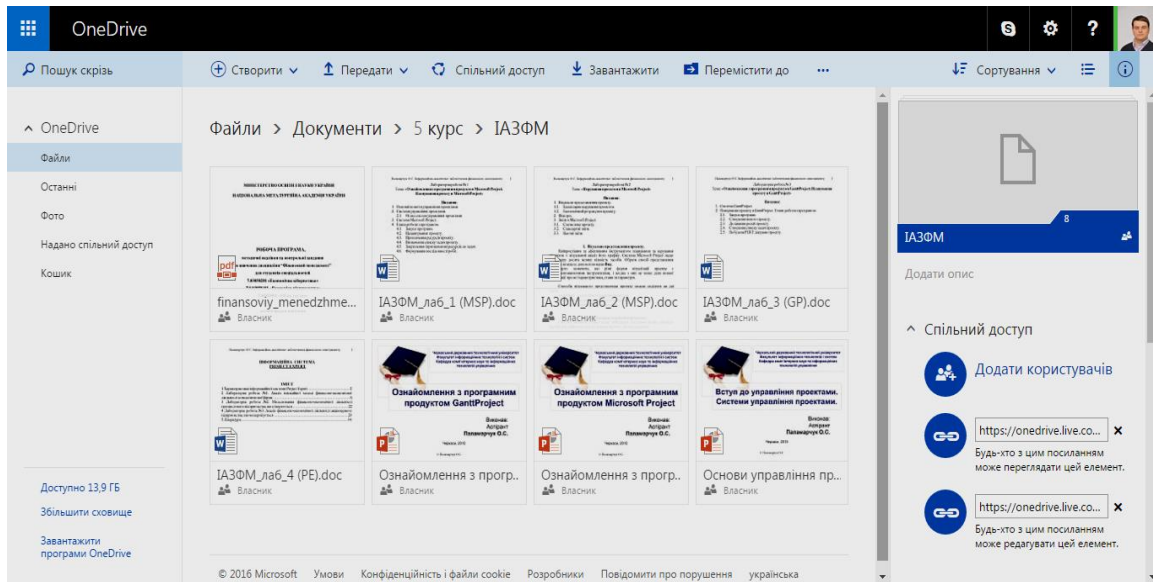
OneDrive

Пошук скрізь

Створити Передати Спільний доступ Завантажити Перемістити до ··· Сортування

OneDrive
Файли
Останні
Фото
Надано спільний доступ
Кошик

Файли > Документи > 5 курс > ІАЗФМ

МІНІСТЕРСТВО ОСВІТИ І НАУКИ УКРАЇНИ
НАЦІОНАЛЬНА МЕТАЛУРГІЙНА АКАДЕМІЯ УКРАЇНИ
РОБОЧА ПРОГРАМА
finansoviy_menedzhme...
Власник

ІАЗФМ_лаб_1 (MSP).doc
Власник

ІАЗФМ_лаб_2 (MSP).doc
Власник

ІАЗФМ_лаб_3 (GP).doc
Власник

ІНФОРМАЦІЙНА СИСТЕМА
ІАЗФМ_лаб_4 (PE).doc
Власник

Ознайомлення з програмним продуктом GanttProject
Виконав: Аспірант Паламарчук О.С.
Ознайомлення з прогр..
Власник

Ознайомлення з програмним продуктом Microsoft Project
Виконав: Аспірант Паламарчук О.С.
Ознайомлення з прогр..
Власник

Вступ до управління проектами. Системи управління проектами.
Виконав: Аспірант Паламарчук О.С.
Основи управління пр...
Власник

8
ІАЗФМ
Додати опис

Спільний доступ
Додати користувачів
https://onedrive.live.co... ×
Будь-хто з цим посиланням може переглядати цей елемент.
https://onedrive.live.co... ×
Будь-хто з цим посиланням може редагувати цей елемент.

Доступно 13,9 ГБ
Збільшити сховище
Завантажити програми OneDrive

© 2016 Microsoft Умови Конфіденційність і файли cookie Розробники Повідомити про порушення українська